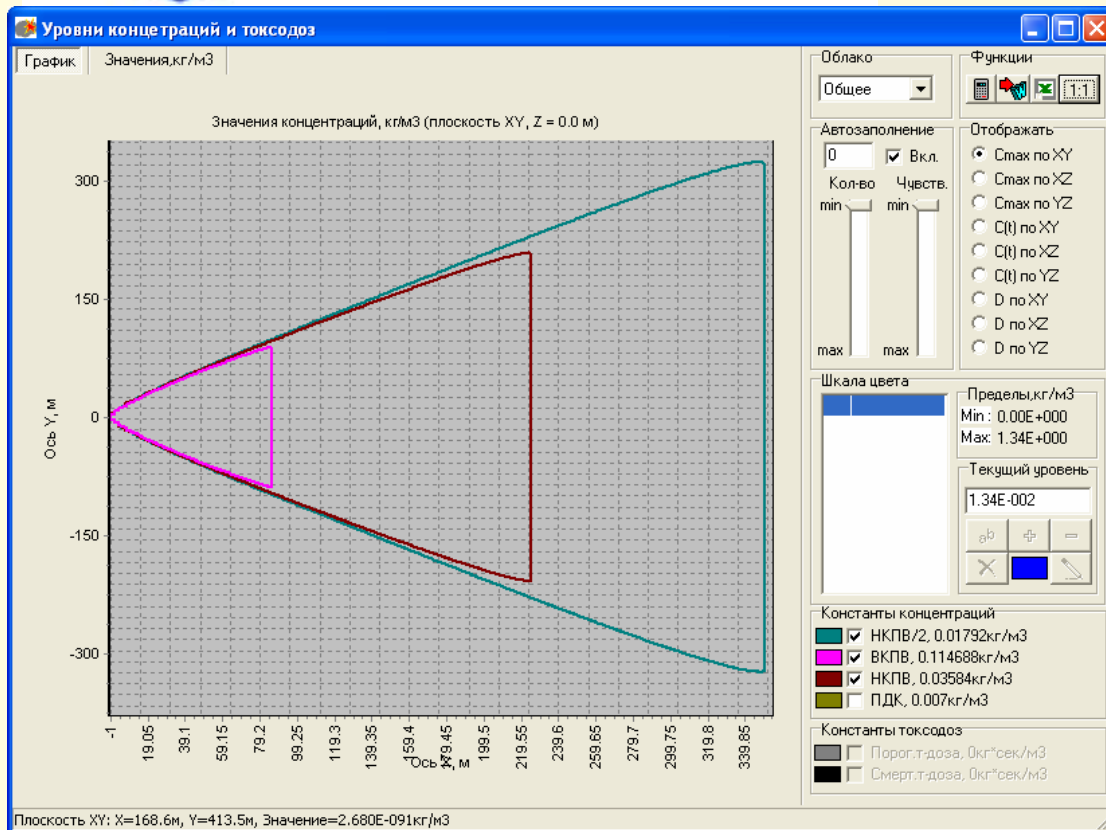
Уровни концетраций и токсодоз

График | Значения,кг/м3

Значения концентраций, кг/м3 (плоскость XY, Z = 0.0 м)

300
150
0
-150
-300

Ось Y, м

-1
19.05
39.1
59.15
79.2
99.25
119.3
139.35
159.4
179.45
199.5
219.55
239.6
259.65
279.7
299.75
319.8
339.85

Ось X, м

Облако
Общее

Функции
1:1

Автозаполнение
0
Вкл.
Кол-во
Чувств.
min
min
max
max

Отображать
Cmax по XY
Cmax по XZ
Cmax по YZ
C(t) по XY
C(t) по XZ
C(t) по YZ
D по XY
D по XZ
D по YZ

Шкала цвета

Пределы,кг/м3
Min : 0.00E+000
Max: 1.34E+000

Текущий уровень
1.34E-002

Константы концентраций
НКПВ/2, 0.01792кг/м3
ВКПВ, 0.114688кг/м3
НКПВ, 0.03584кг/м3
ПДК, 0.007кг/м3

Константы токсодоз
Порог.т-доза, 0кг*сек/м3
Смерт.т-доза, 0кг*сек/м3

Плоскость XY: X=168.6м, Y=413.5м, Значение=2.680E-091кг/м3